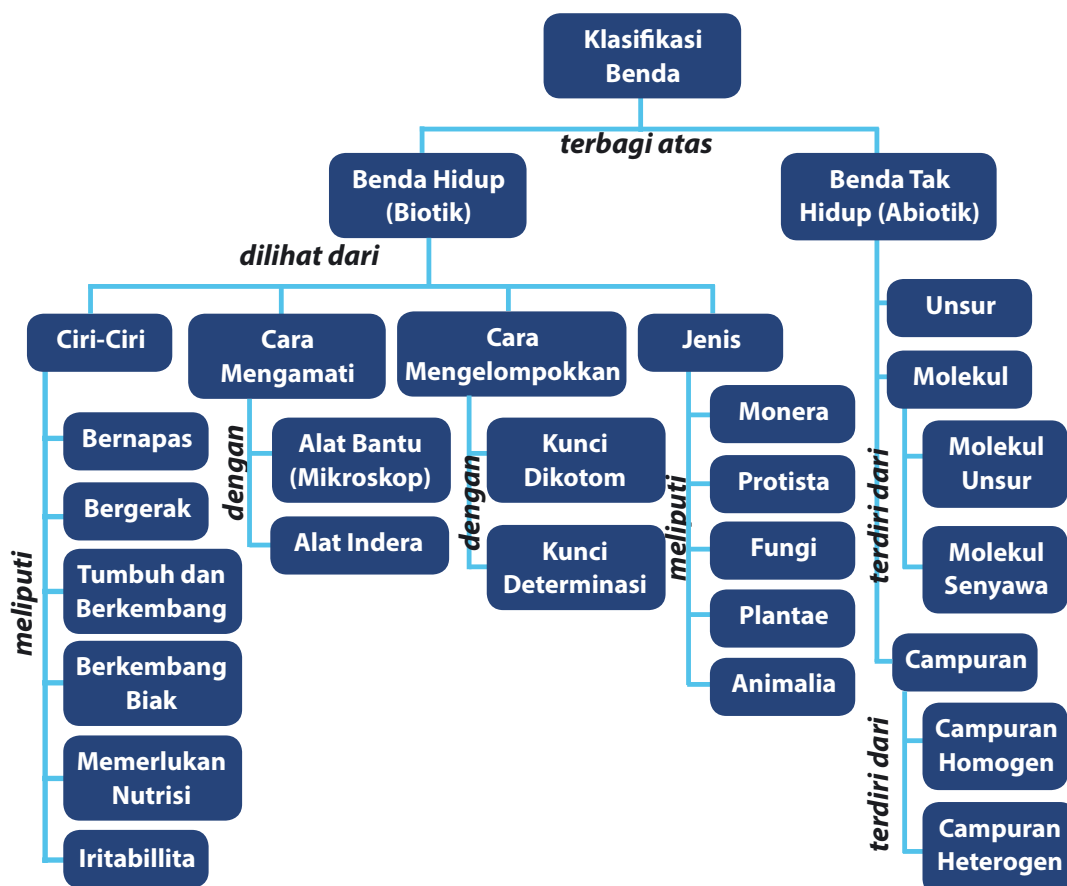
Klasifikasi Benda

terbagi atas

Benda Hidup (Biotik)

Benda Tak Hidup (Abiotik)

dilihat dari

Ciri-Ciri

Cara Mengamati

Cara Mengelompokkan

Jenis

meliputi

Bernapas

Bergerak

Tumbuh dan Berkembang

Berkembang Biak

Memerlukan Nutrisi

Iritabillita

dengan

Alat Bantu (Mikroskop)

Alat Indera

dengan

Kunci Dikotom

Kunci Determinasi

meliputi

Monera

Protista

Fungi

Plantae

Animalia

Unsur

Molekul

terdiri dari

Molekul Unsur

Molekul Senyawa

Campuran

terdiri dari

Campuran Homogen

Campuran Heterogen